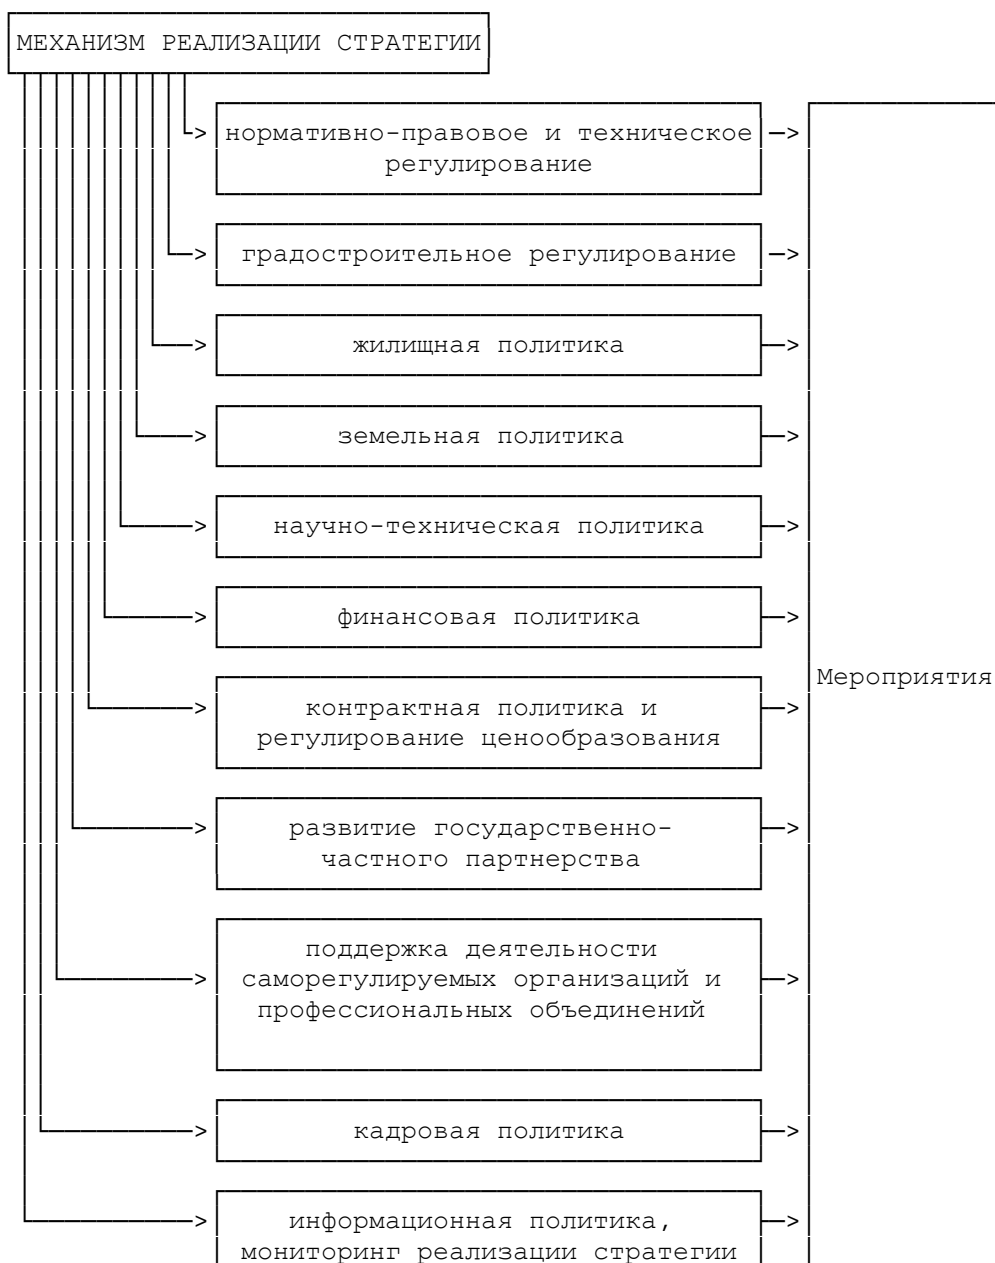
МЕХАНИЗМ РЕАЛИЗАЦИИ СТРАТЕГИИ

нормативно-правовое и техническое регулирование

градостроительное регулирование

жилищная политика

земельная политика

научно-техническая политика

финансовая политика

контрактная политика и регулирование ценообразования

развитие государственно-частного партнерства

поддержка деятельности саморегулируемых организаций и профессиональных объединений

кадровая политика

информационная политика, мониторинг реализации стратегии

Мероприятия